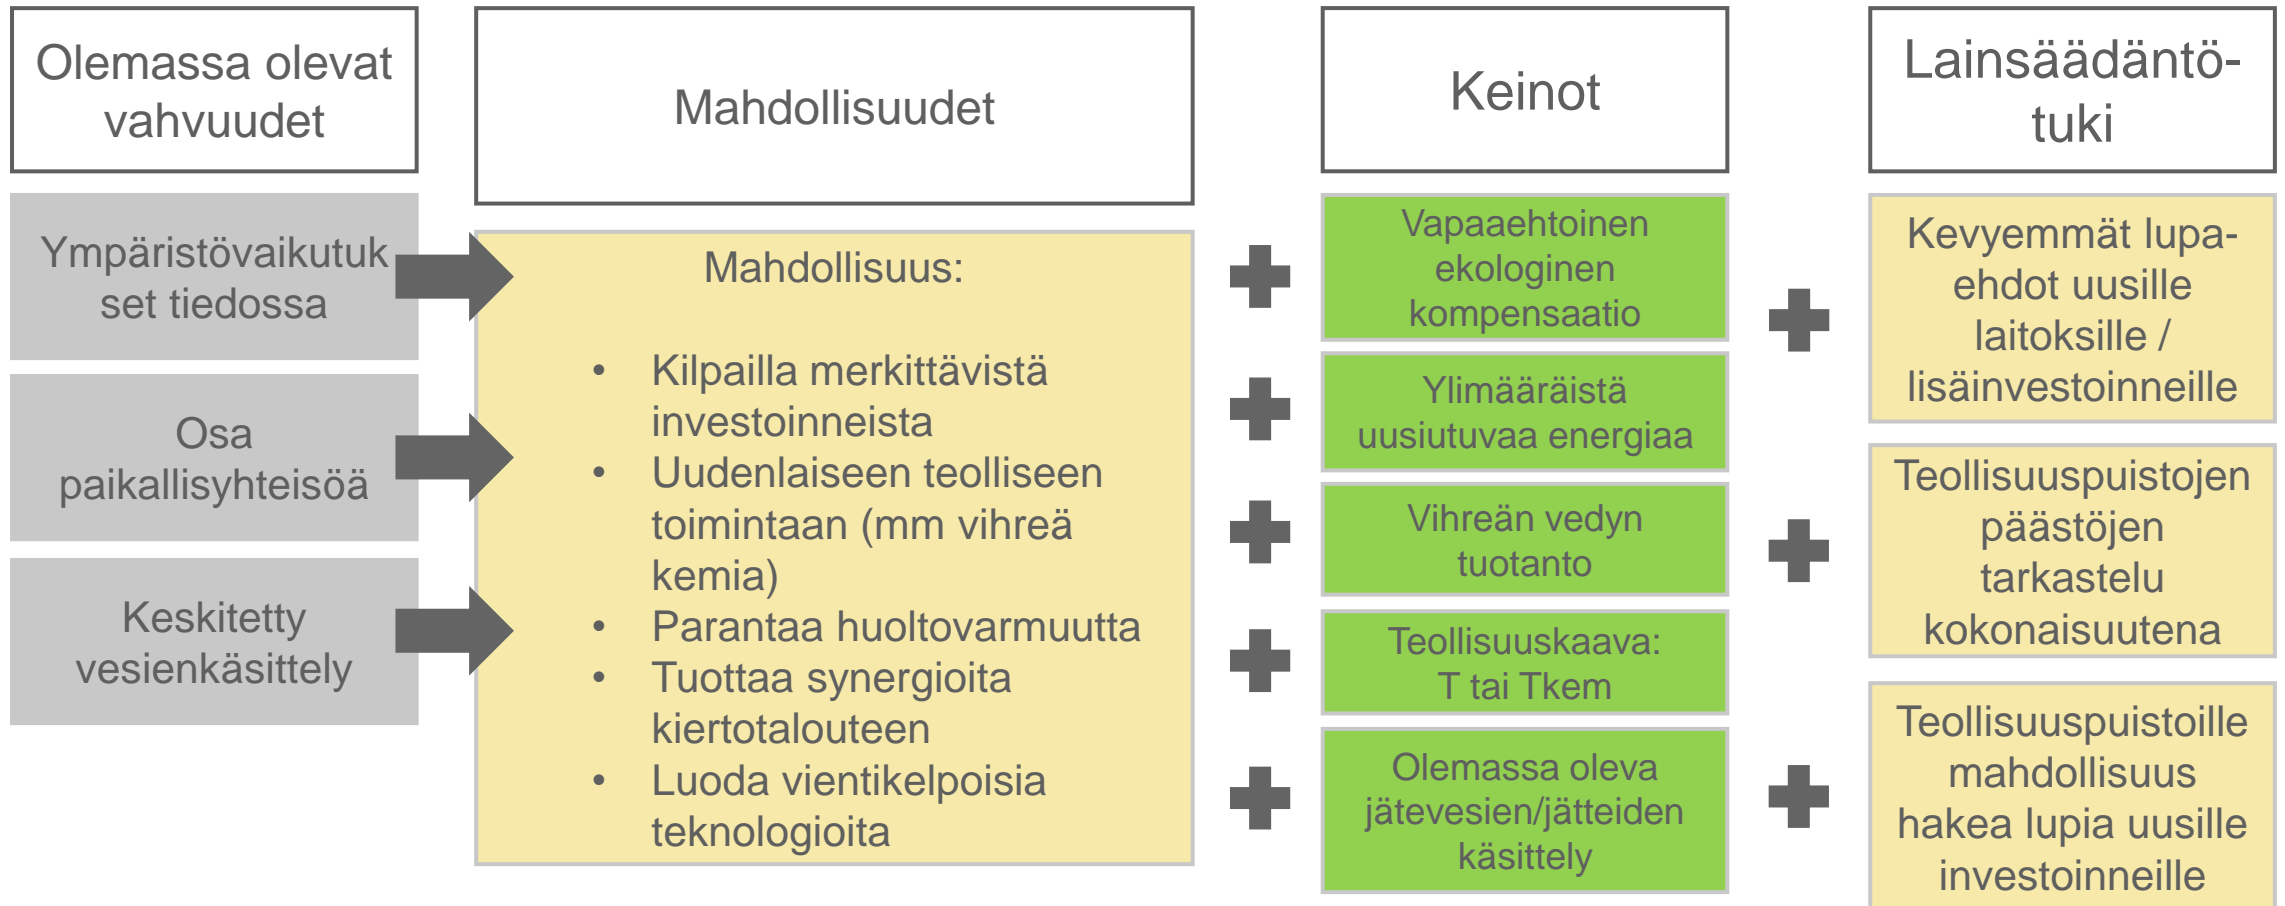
Olemassa olevat vahvuudet

Mahdollisuudet

Keinot

Lainsäädäntö-tuki

Ympäristövaikutukset tiedossa

Osa paikallisyhteisöä

Keskitetty vesienkäsittely

Mahdollisuus:

- Kilpailla merkittävistä investoinneista
- Uudenlaiseen teolliseen toimintaan (mm vihreä kemia)
- Parantaa huoltovarmuutta
- Tuottaa synergioita kiertotalouteen
- Luoda vientikelpoisia teknologioita

Vapaaehtoinen ekologinen kompensaatio

Ylimääräistä uusiutuvaa energiaa

Vihreän vedyn tuotanto

Teollisuuskaava: T tai Tkem

Olemassa oleva jätevesien/jätteiden käsittely

Kevyemmät lupa-ehdot uusille laitoksille / lisäinvestoinneille

Teollisuuspuistojen päästöjen tarkastelu kokonaisuutena

Teollisuuspuistoille mahdollisuus hakea lupia uusille investoinneille